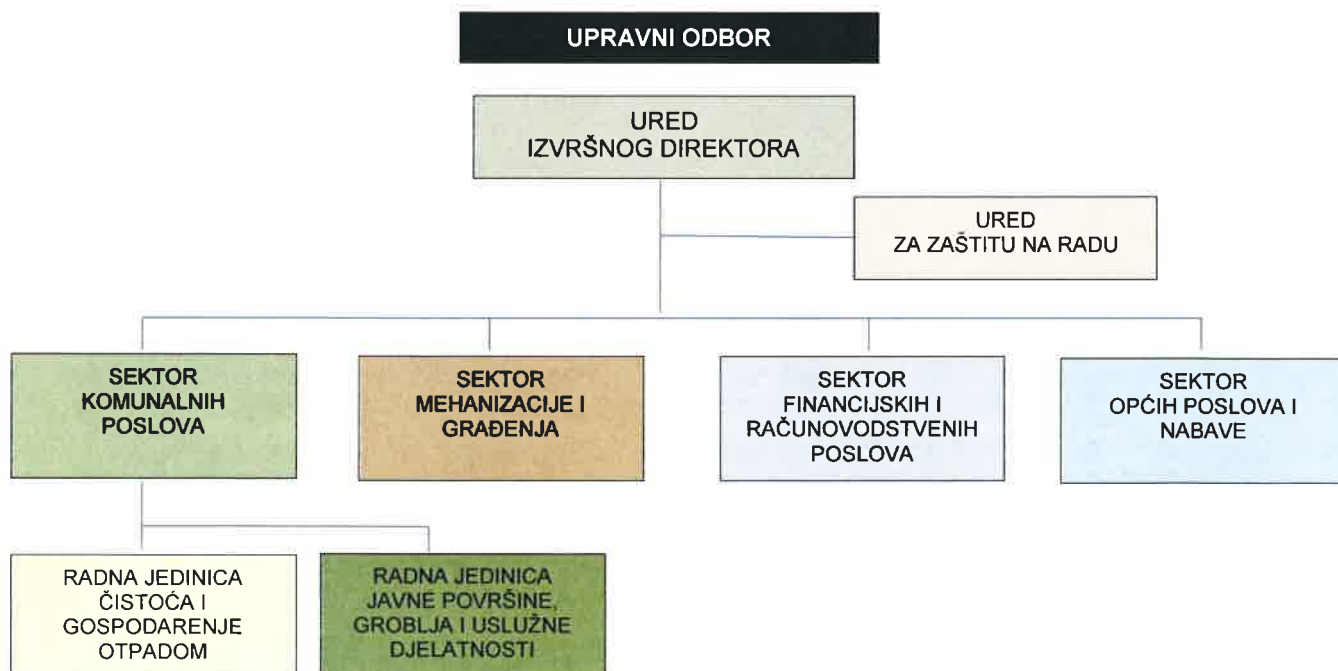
UPRAVNI ODBOR

URED
IZVRŠNOG DIREKTORA

URED
ZA ZAŠTITU NA RADU

SEKTOR
KOMUNALNIH
POSLOVA

SEKTOR
MEHANIZACIJE I
GRAĐENJA

SEKTOR
FINANCIJSKIH I
RAČUNOVODSTVENIH
POSLOVA

SEKTOR
OPĆIH POSLOVA I
NABAVE

RADNA JEDINICA
ČISTOĆA I
GOSPODARENJE
OTPADOM

RADNA JEDINICA
JAVNE POVRŠINE,
GROBLJA I USLUŽNE
DJELATNOSTI